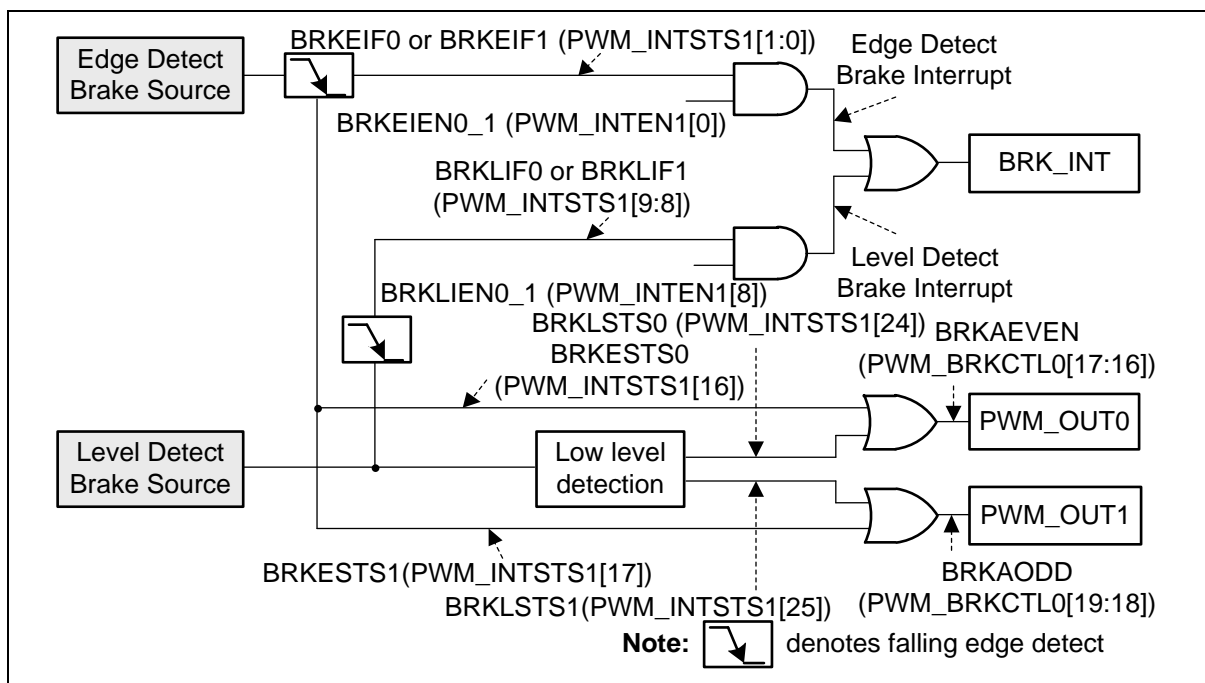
Edge Detect Brake Source

BRKEIF0 or BRKEIF1 (PWM_INTSTS1[1:0])

Edge Detect Brake Interrupt

BRKEIEN0_1 (PWM_INTEN1[0])

BRK_INT

BRKLIF0 or BRKLIF1 (PWM_INTSTS1[9:8])

Level Detect Brake Interrupt

BRKLIEN0_1 (PWM_INTEN1[8])

BRKLSTS0 (PWM_INTSTS1[24])

BRKAEVEN (PWM_BRKCTL0[17:16])

BRKESTS0 (PWM_INTSTS1[16])

PWM_OUT0

Level Detect Brake Source

Low level detection

PWM_OUT1

BRKESTS1(PWM_INTSTS1[17])

BRKAODD (PWM_BRKCTL0[19:18])

BRKLSTS1(PWM_INTSTS1[25])

**Note:** denotes falling edge detect